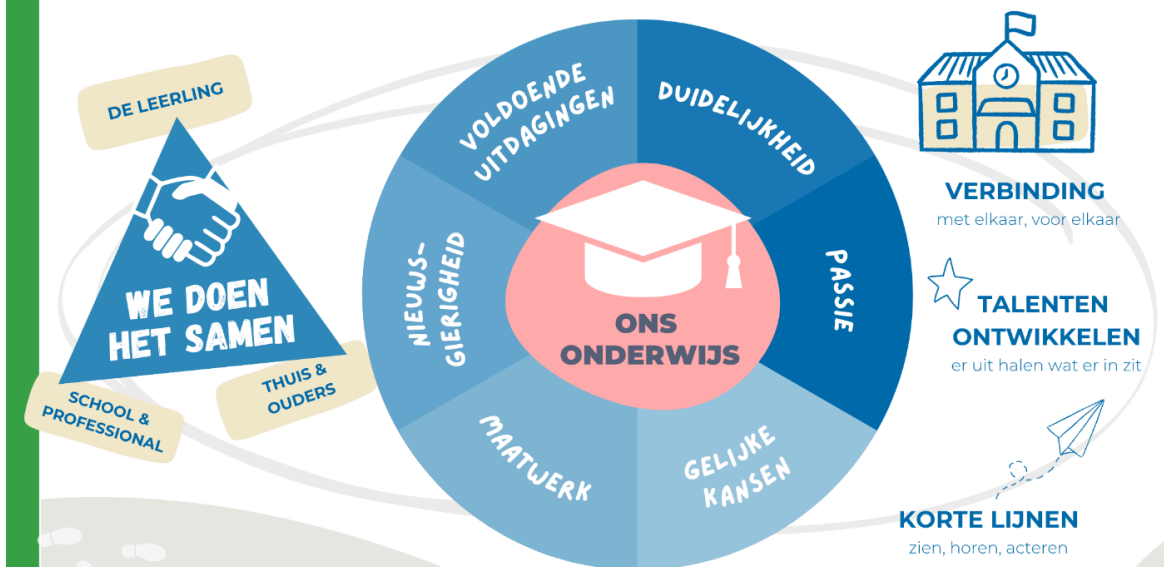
DE LEERLING

WE DOEN HET SAMEN

SCHOOL & PROFESSIONAL

THUIS & OUDERS

VOLDOENDE UITDAGINGEN

DUIDELIJKHEID

PASSIE

GELIJKE KANSEN

MAATWERK

NIEUWSGIERIGHEID

ONS ONDERWIJS

VERBINDING
met elkaar, voor elkaar

TALENTEN ONTWIKKELEN
er uit halen wat er in zit

KORTE LIJNEN
zien, horen, acteren